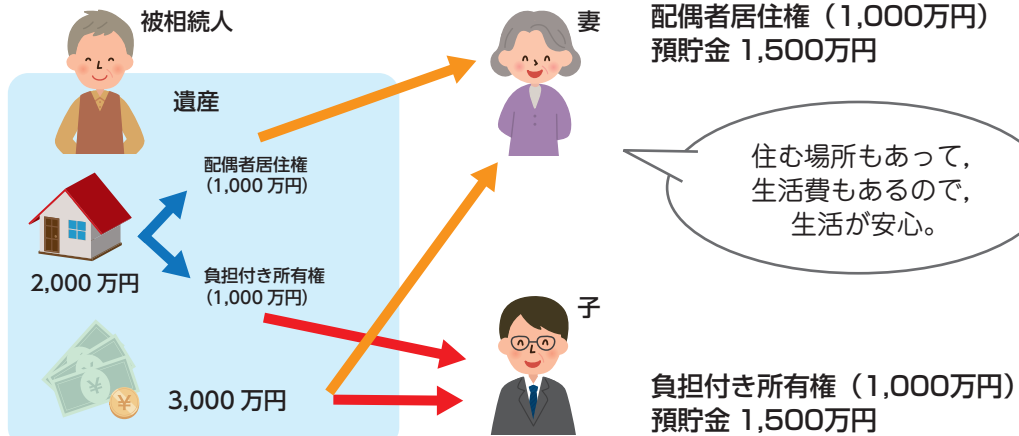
被相続人

遺産

配偶者居住権
(1,000 万円)

負担付き所有権
(1,000 万円)

2,000 万円

3,000 万円

妻

配偶者居住権（1,000万円）
預貯金 1,500万円

住む場所もあって，
生活費もあるので，
生活が安心。

子

負担付き所有権（1,000万円）
預貯金 1,500万円